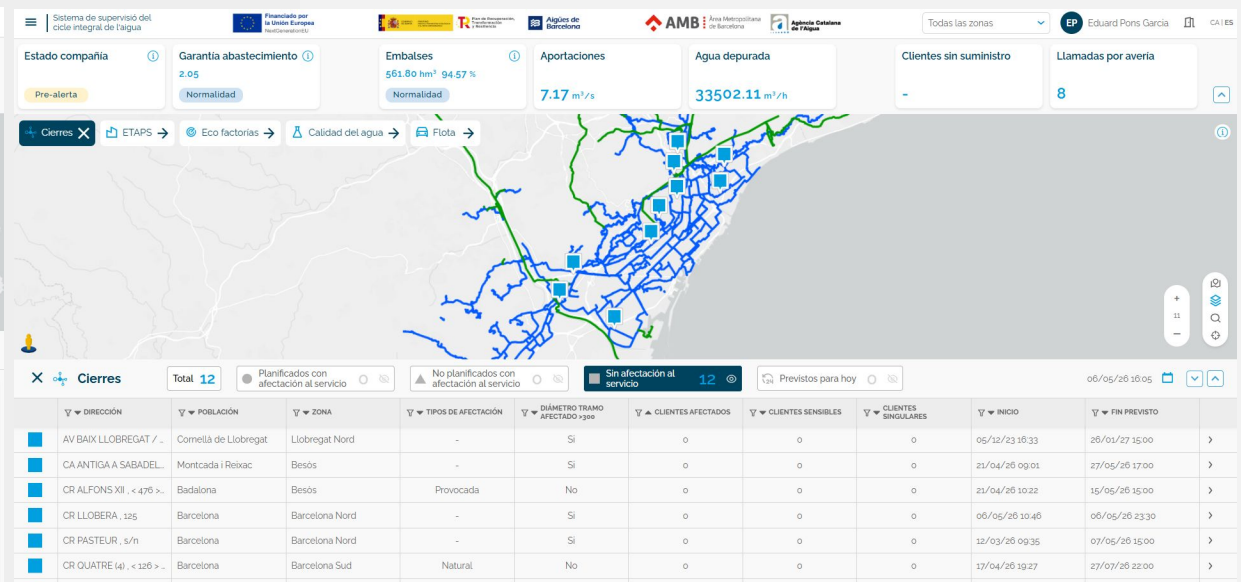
Sistema de supervisió del cicle integral de l'aigua

Financiado por la Unión Europea NextGenerationEU

Plan de Recuperación, Transformación y Resiliencia

Aigües de Barcelona

AMB Àrea Metropolitana de Barcelona

Agència Catalana de l'Aigua

Todas las zonas

EP Eduard Pons Garcia

CA | ES

Estado compañía
Pre-alerta

Garantia abastecimiento
2.05
Normalidad

Embalses
561.80 hm³ 94.57 %
Normalidad

Aportaciones
7.17 m³/s

Agua depurada
33502.11 m³/h

Clientes sin suministro
-

Llamadas por avería
8

Cierres

ETAPS

Eco factorías

Calidad del agua

Flota

+
11
−

Cierres

Total 12

Planificados con afectación al servicio 0

No planificados con afectación al servicio 0

Sin afectación al servicio 12

Previstos para hoy 0

06/05/26 16:05

| DIRECCIÓN | POBLACIÓN | ZONA | TIPOS DE AFECTACIÓN | DIÁMETRO TRAMO AFECTADO >300 | CLIENTES AFECTADOS | CLIENTES SENSIBLES | CLIENTES SINGULARES | INICIO | FIN PREVISTO |
|---|---|---|---|---|---|---|---|---|---|
| AV BAIX LLOBREGAT / ... | Cornellà de Llobregat | Llobregat Nord | - | Sí | 0 | 0 | 0 | 05/12/23 16:33 | 26/01/27 15:00 |
| CA ANTIGA A SABADEL... | Montcada i Reixac | Besós | - | Sí | 0 | 0 | 0 | 21/04/26 09:01 | 27/05/26 17:00 |
| CR ALFONS XII , < 476 >... | Badalona | Besós | Provocada | No | 0 | 0 | 0 | 21/04/26 10:22 | 15/05/26 15:00 |
| CR LLOBERA , 125 | Barcelona | Barcelona Nord | - | Sí | 0 | 0 | 0 | 06/05/26 10:46 | 06/05/26 23:30 |
| CR PASTEUR , s/n | Barcelona | Barcelona Nord | - | Sí | 0 | 0 | 0 | 12/03/26 09:35 | 07/05/26 15:00 |
| CR QUATRE (4) , < 126 >... | Barcelona | Barcelona Sud | Natural | No | 0 | 0 | 0 | 17/04/26 19:27 | 27/07/26 22:00 |